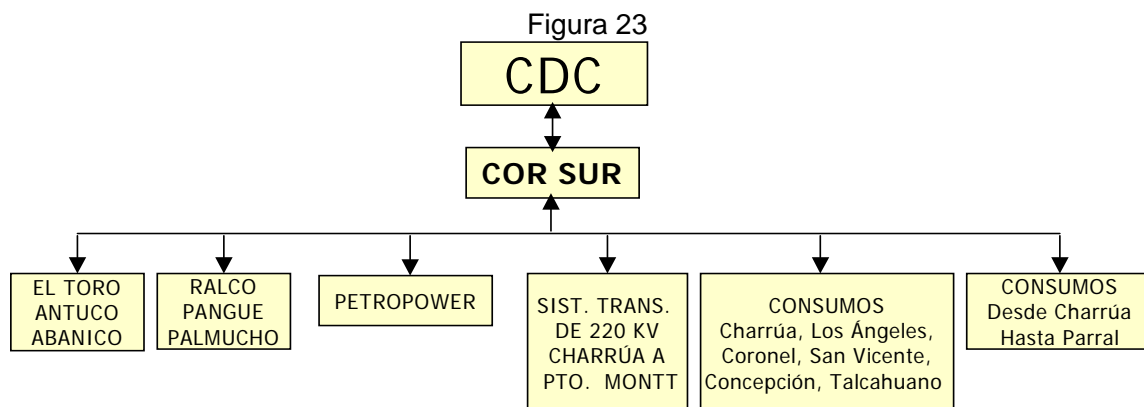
Figura 23

CDC

COR SUR

EL TORO
ANTUCO
ABANICO

RALCO
PANGUE
PALMUCHO

PETROPOWER

SIST. TRANS.
DE 220 KV
CHARRÚA A
PTO. MONTT

CONSUMOS
Charrúa, Los Ángeles,
Coronel, San Vicente,
Concepción, Talcahuano

CONSUMOS
Desde Charrúa
Hasta Parral